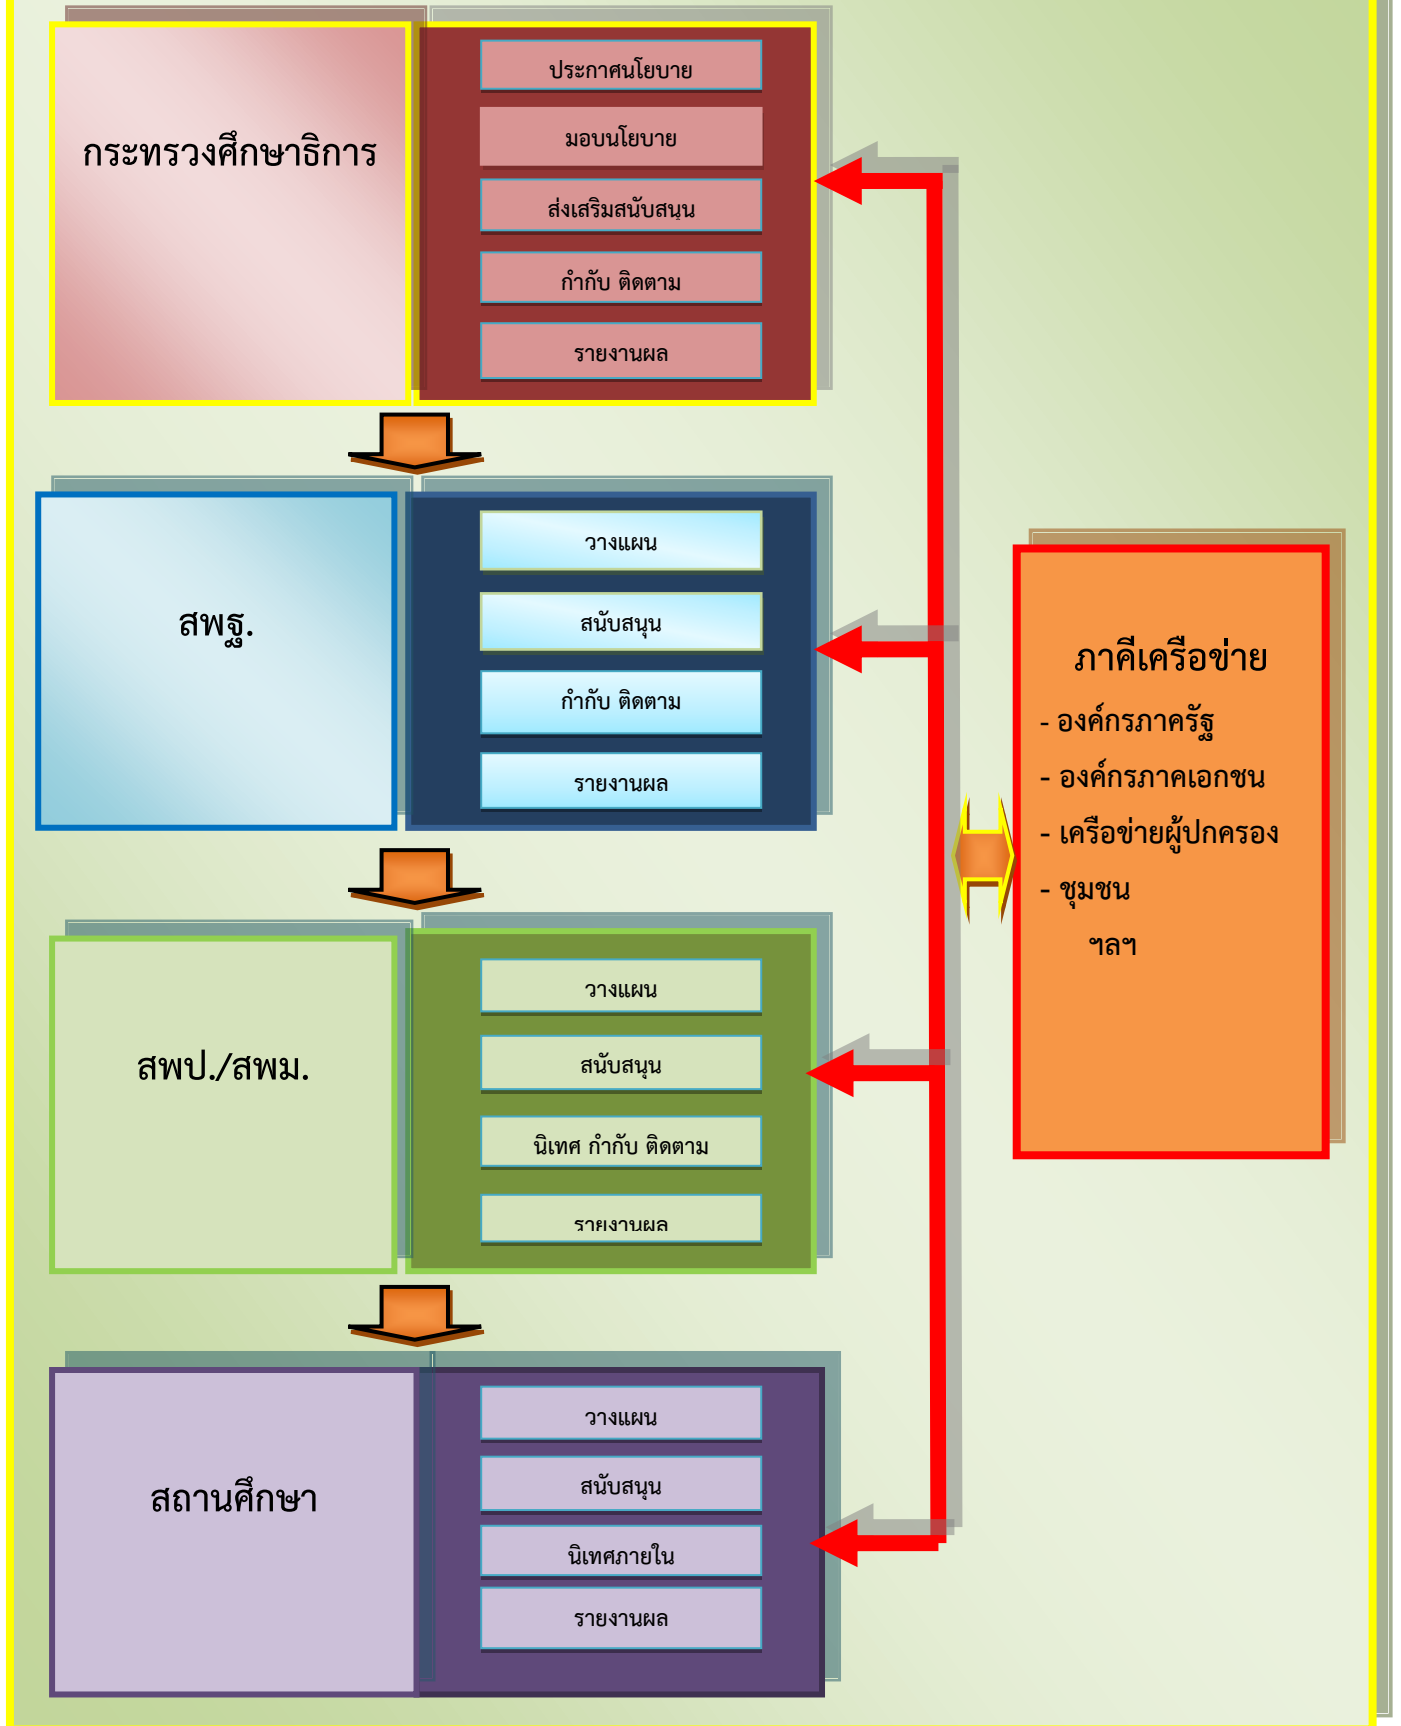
กระทรวงศึกษาธิการ

ประกาศนโยบาย

มอบนโยบาย

ส่งเสริมสนับสนุน

กำกับ ติดตาม

รายงานผล

สพฐ.

วางแผน

สนับสนุน

กำกับ ติดตาม

รายงานผล

สพป./สพม.

วางแผน

สนับสนุน

นิเทศ กำกับ ติดตาม

รายงานผล

สถานศึกษา

วางแผน

สนับสนุน

นิเทศภายใน

รายงานผล

ภาคีเครือข่าย

- องค์กรภาครัฐ

- องค์กรภาคเอกชน

- เครือข่ายผู้ปกครอง

- ชุมชน

ฯลฯ